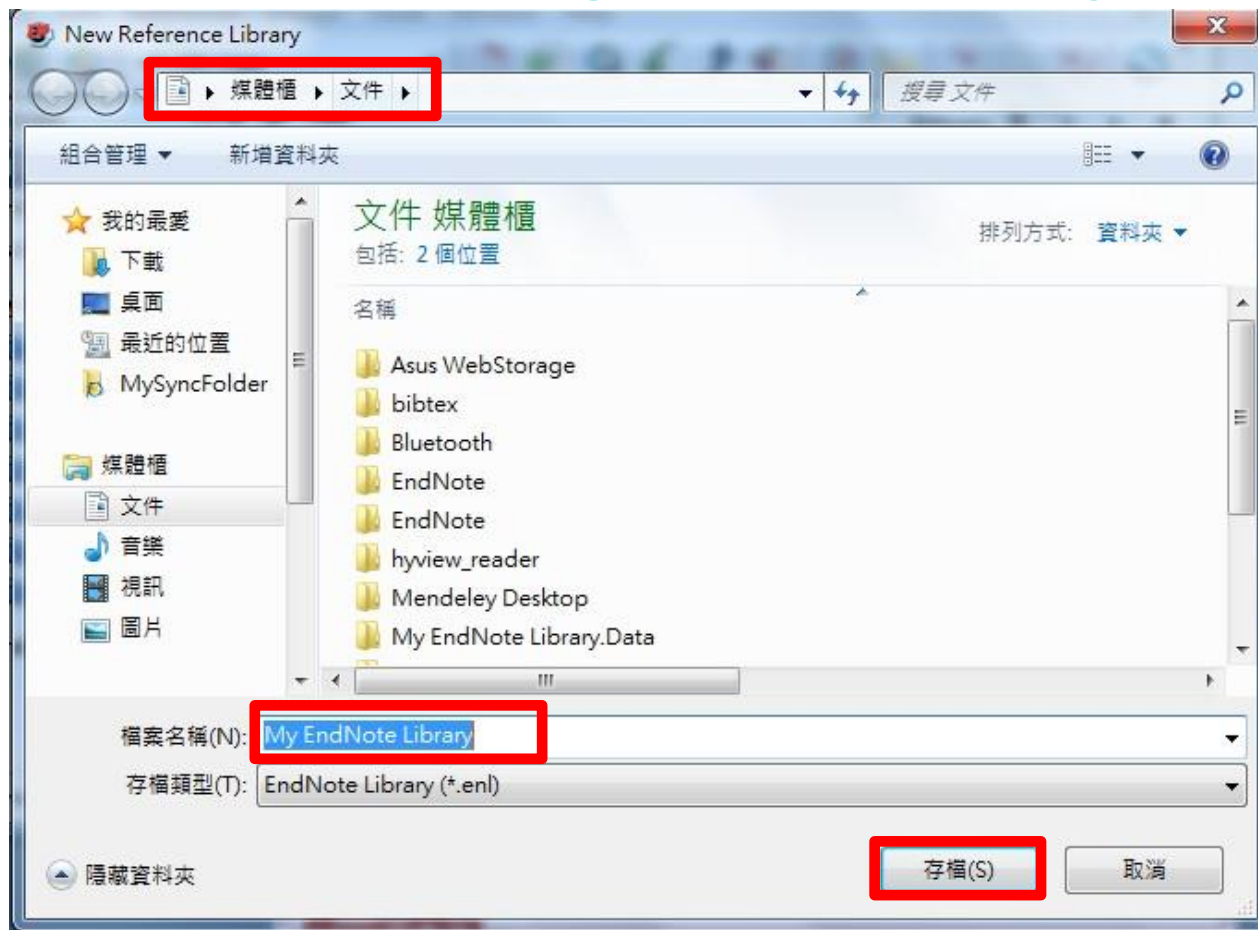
New Reference Library

▸ 媒體櫃 ▸ 文件 ▸

搜尋 文件

組合管理 ▾ 新增資料夾

我的最愛
下載
桌面
最近的位置
MySyncFolder

媒體櫃
文件
音樂
視訊
圖片

文件 媒體櫃
包括: 2 個位置

排列方式: 資料夾 ▾

名稱

Asus WebStorage
bibtex
Bluetooth
EndNote
EndNote
hyview_reader
Mendeley Desktop
My EndNote Library.Data

檔案名稱(N): My EndNote Library

存檔類型(T): EndNote Library (*.enl)

隱藏資料夾

存檔(S)

取消